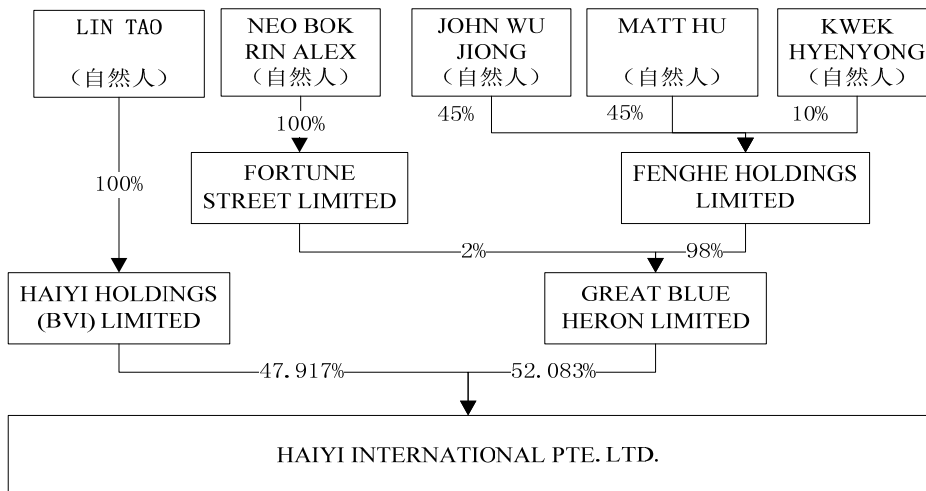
LIN TAO
（自然人）

NEO BOK RIN ALEX
（自然人）

JOHN WU JIONG
（自然人）

MATT HU
（自然人）

KWEK HYENYONG
（自然人）

100%

45%

45%

10%

100%

FORTUNE STREET LIMITED

FENGHE HOLDINGS LIMITED

2%

98%

HAIYI HOLDINGS (BVI) LIMITED

GREAT BLUE HERON LIMITED

47.917%

52.083%

HAIYI INTERNATIONAL PTE. LTD.